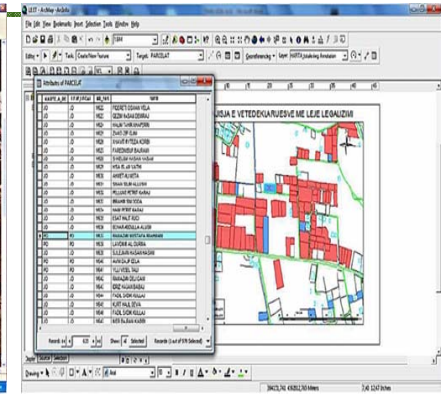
LEST - ArcMap - ArcInfo

File Edit View Bookmarks Insert Selection Tools Window Help

Editor Task: Create New Feature Target: PARCELAT

Georeferencing Layer: HARTA_bakeing Annotation

Attributes of PARCELAT

| KODI_K_KK | ID | NR_PAS | EMRI |
|---|---|---|---|
| JO | JO | 9822 | FEDRETI OSMAN VELA |
| JO | JO | 9822 | QEZIM HASAN DEMIRAJ |
| JO | JO | 9822 | HALIM TAHIR XHAFERI |
| JO | JO | 9824 | ZIMER DIF ELAM |
| JO | JO | 9825 | XHAVIT RITTEZA KORBI |
| JO | JO | 9826 | FAREDIN ISUF BAJRAMI |
| JO | JO | 9829 | SHEFQIM HASAN HASANI |
| JO | JO | 9830 | HIDA ALLAH VATNI |
| JO | JO | 9835 | AXHET ALI METIA |
| JO | JO | 9831 | SINAN SELIM ALLUSHI |
| JO | JO | 9832 | PELLUMB PETRIT KASHAJ |
| JO | JO | 9832 | IBRAHIM YAH VODA |
| JO | JO | 9834 | HAKI IFTERT BASHAJ |
| JO | JO | 9833 | ESAT MALT RIZO |
| JO | JO | 9836 | XOHAR ABDULLA ALUSHI |
| PO | PO | 9837 | RAMAZAN MUSTAFA BAHRAMI |
| PO | PO | 9838 | LAVDRIM ALI DURRA |
| JO | JO | 9839 | SULEJMAN HASAN HASANI |
| JO | JO | 9840 | AVNI DALIP ELGA |
| PO | PO | 9841 | YLLI VESEL TALI |
| JO | JO | 9842 | RAMAZAN DELI CANI |
| JO | JO | 9843 | IDRIZ HASAN BASHAJ |
| JO | JO | 9844 | FADIL SHONI KULLAJ |
| JO | JO | 9845 | HURIT HALIL SEVA |
| JO | JO | 9846 | FADIL SHONI KULLAJ |
| JO | JO | 9847 | AVDI BAJRAM KABRI |

Record: 14 | 1 | 472 | Show: All Selected | Records (1 out of 974 Selected) | Options

...USJA E VETEDEKLARUESVE ME LEJE LEGALIZIMI

Display Source Selection

Drawing Arial 10 B I U

304173,743 4362812,760 Meters 7,60 12,47 Inches